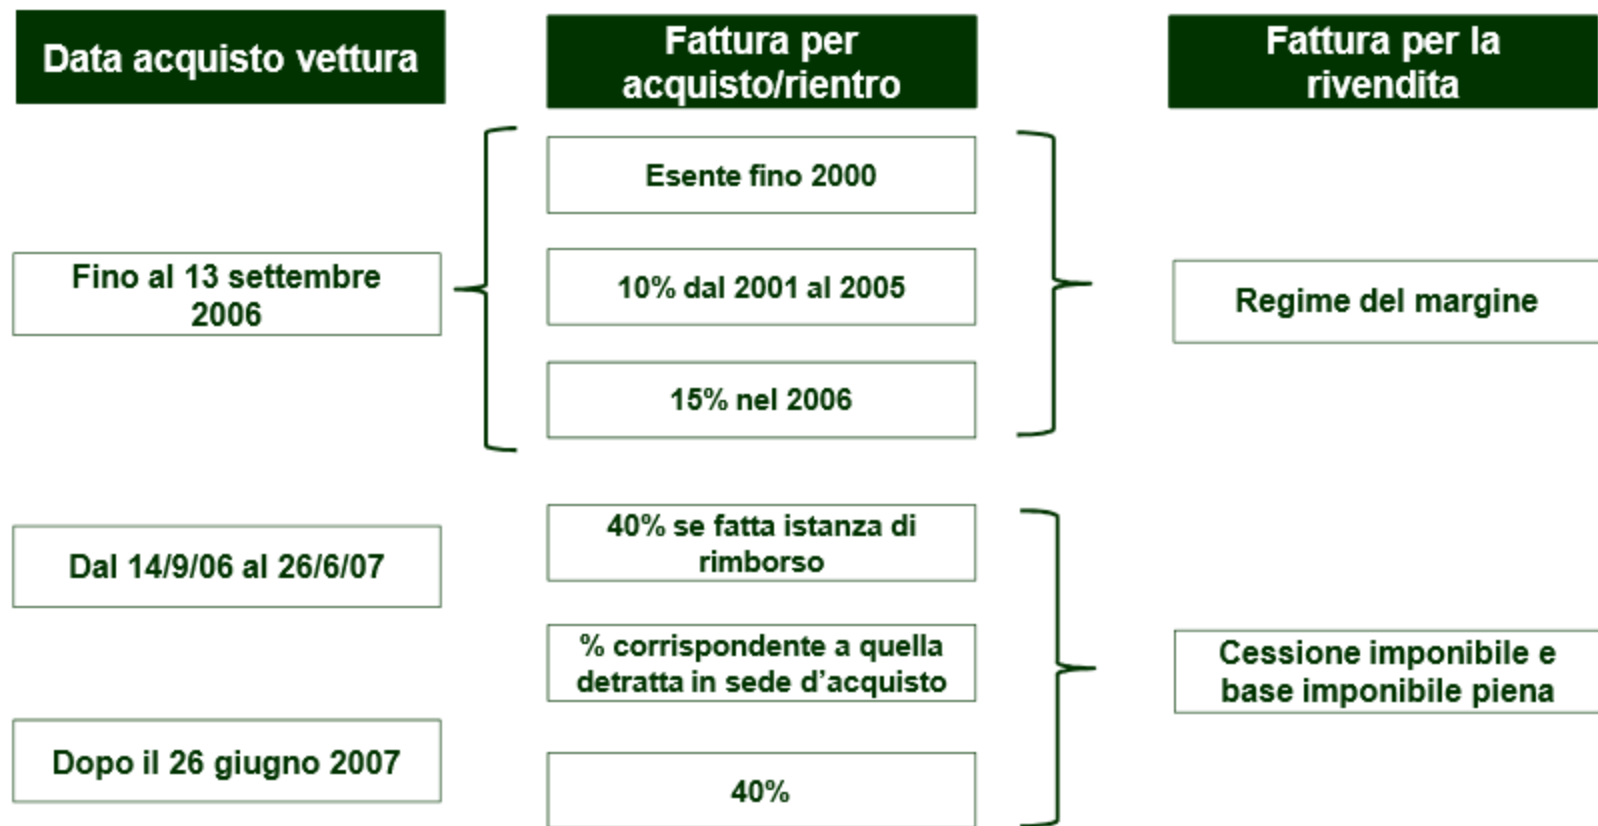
Data acquisto vettura

Fattura per acquisto/rientro

Fattura per la rivendita

Esente fino 2000

Fino al 13 settembre 2006

10% dal 2001 al 2005

Regime del margine

15% nel 2006

40% se fatta istanza di rimborso

Dal 14/9/06 al 26/6/07

% corrispondente a quella detratta in sede d'acquisto

Cessione imponibile e base imponibile piena

Dopo il 26 giugno 2007

40%